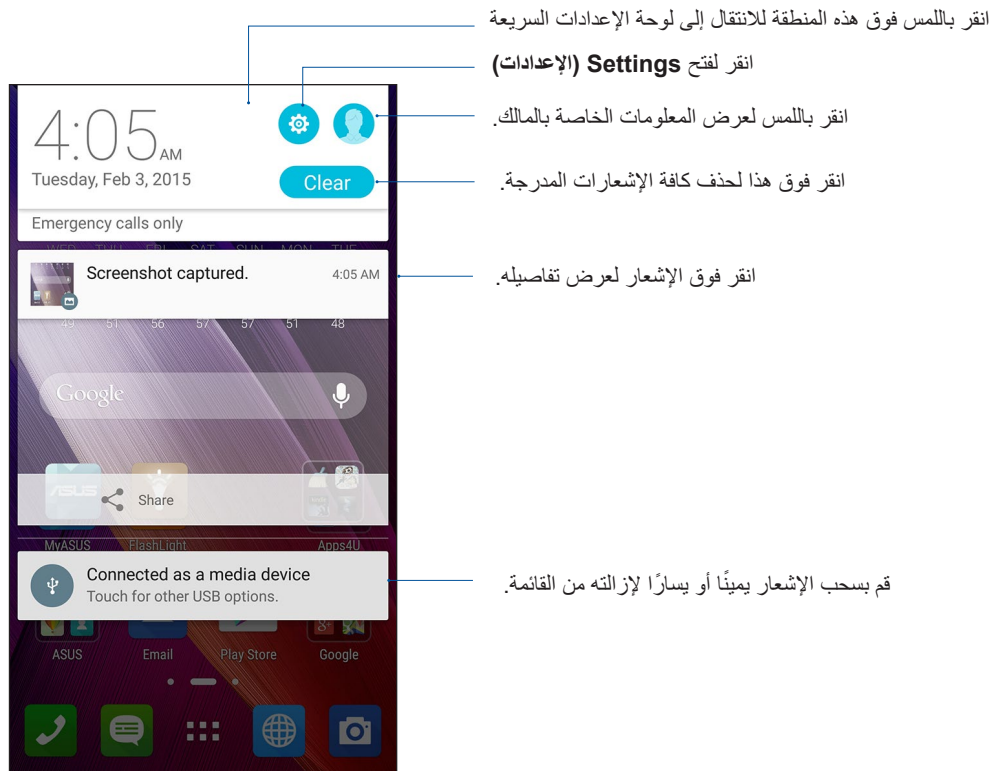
انقر باللمس فوق هذه المنطقة للانتقال إلى لوحة الإعدادات السريعة

انقر لفتح **Settings (الإعدادات)**

انقر باللمس لعرض المعلومات الخاصة بالمالك.

انقر فوق هذا لحذف كافة الإشعارات المدرجة.

انقر فوق الإشعار لعرض تفاصيله.

قم بسحب الإشعار يمينًا أو يسارًا لإزالته من القائمة.

4:05 AM
Tuesday, Feb 3, 2015
Clear
Emergency calls only
WED FRI SAT SUN MON TUE
Screenshot captured. 4:05 AM
49 51 56 57 57 51 48
Google
Share
MyASUS FlashLight Apps4U
Connected as a media device
Touch for other USB options.
ASUS Email Play Store Google